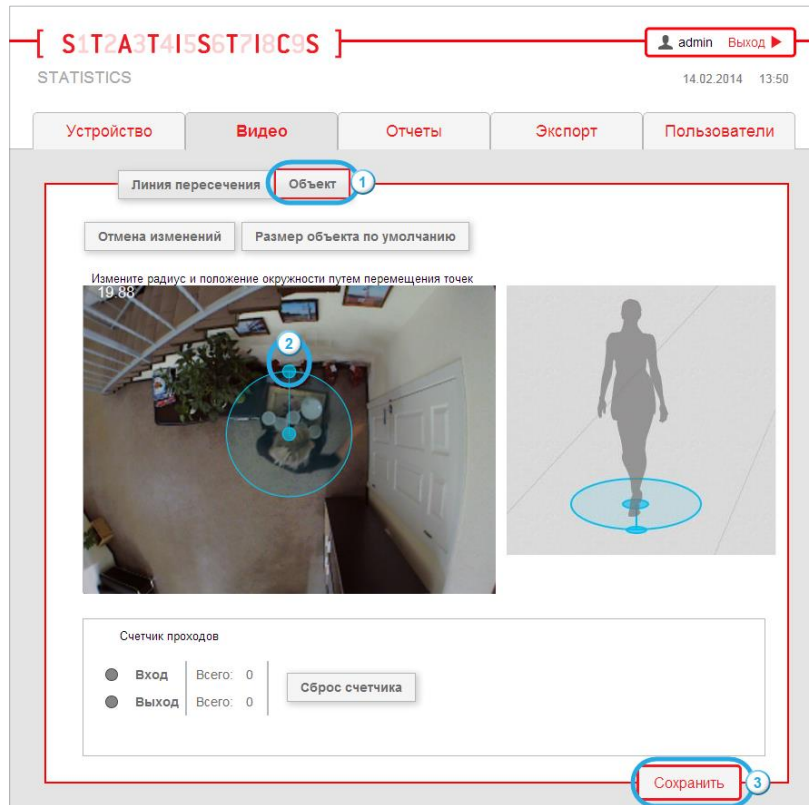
S1T2A3T4I5S6T7I8C9S

STATISTICS

admin Выход

14.02.2014 13:50

Устройство | Видео | Отчеты | Экспорт | Пользователи

Линия пересечения | Объект 1

Отмена изменений | Размер объекта по умолчанию

Измените радиус и положение окружности путем перемещения точек

19.88

2

Счетчик проходов

Вход Всего: 0

Выход Всего: 0

Сброс счетчика

Сохранить 3